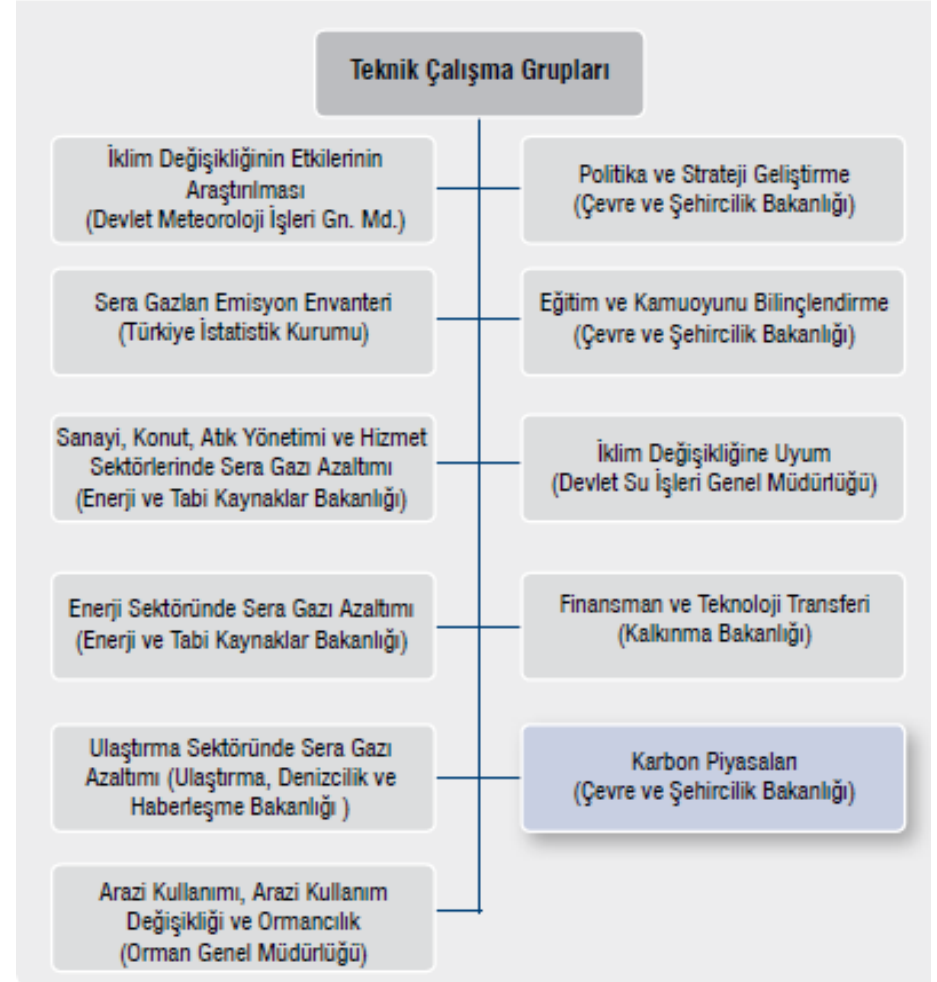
Teknik Çalışma Grupları

İklim Değişikliğinin Etkilerinin Araştırılması (Devlet Meteoroloji İşleri Gn. Md.)

Politika ve Strateji Geliştirme (Çevre ve Şehircilik Bakanlığı)

Sera Gazları Emisyon Envanteri (Türkiye İstatistik Kurumu)

Eğitim ve Kamuoyunu Bilinçlendirme (Çevre ve Şehircilik Bakanlığı)

Sanayi, Konut, Atık Yönetimi ve Hizmet Sektörlerinde Sera Gazı Azaltımı (Enerji ve Tabi Kaynaklar Bakanlığı)

İklim Değişikliğine Uyum (Devlet Su İşleri Genel Müdürlüğü)

Enerji Sektöründe Sera Gazı Azaltımı (Enerji ve Tabi Kaynaklar Bakanlığı)

Finansman ve Teknoloji Transferi (Kalkınma Bakanlığı)

Ulaştırma Sektöründe Sera Gazı Azaltımı (Ulaştırma, Denizcilik ve Haberleşme Bakanlığı )

Karbon Piyasaları (Çevre ve Şehircilik Bakanlığı)

Arazi Kullanımı, Arazi Kullanım Değişikliği ve Ormancılık (Orman Genel Müdürlüğü)